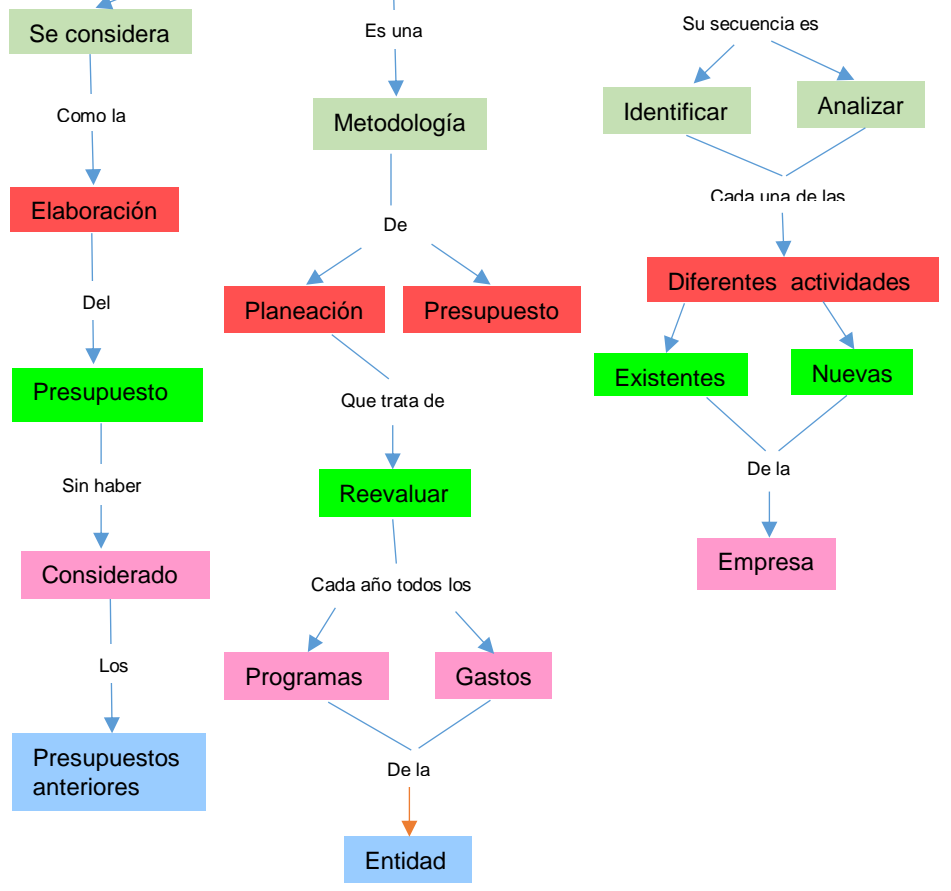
Se considera

Como la

Elaboración

Del

Presupuesto

Sin haber

Considerado

Los

Presupuestos anteriores

Es una

Metodología

De

Planeación

Presupuesto

Que trata de

Reevaluar

Cada año todos los

Programas

Gastos

De la

Entidad

Su secuencia es

Identificar

Analizar

Cada una de las

Diferentes actividades

Existentes

Nuevas

De la

Empresa